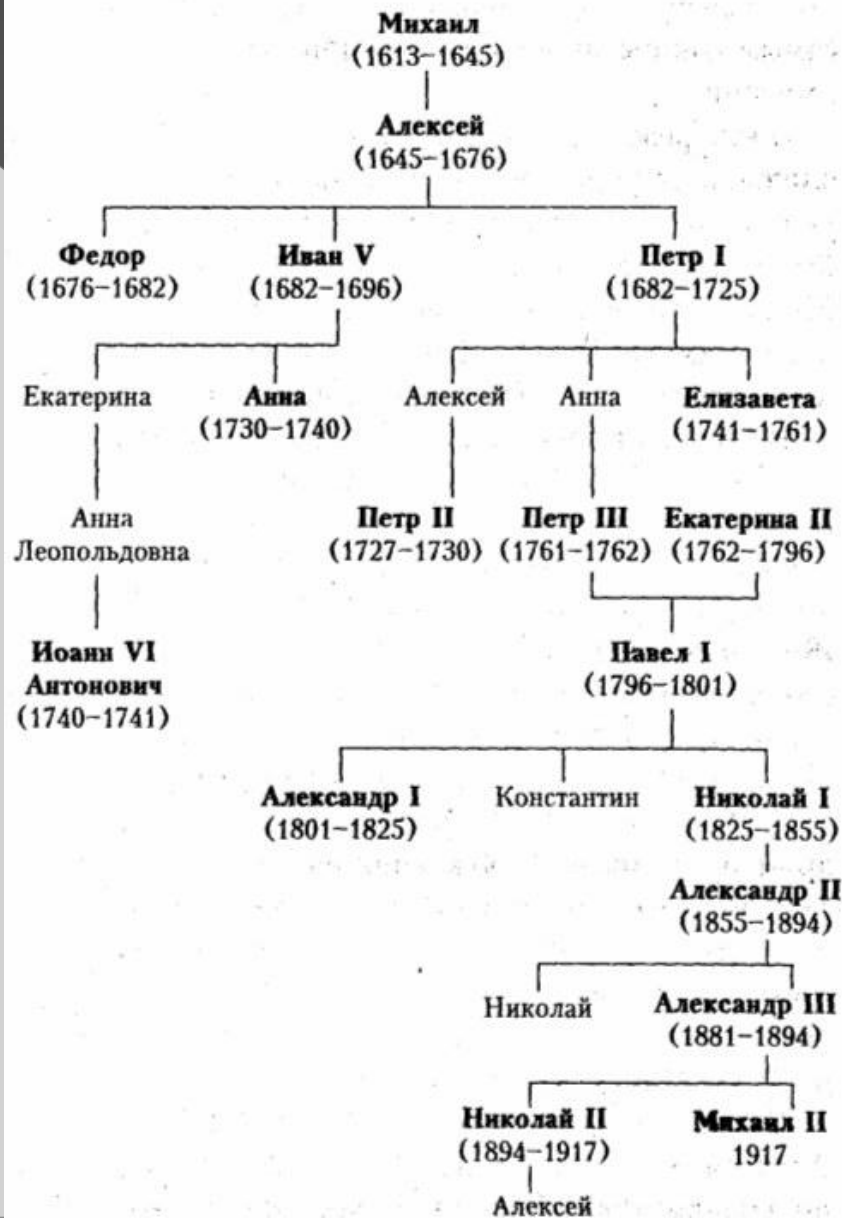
Михаил
(1613–1645)

Алексей
(1645–1676)

Федор
(1676–1682)

Иван V
(1682–1696)

Петр I
(1682–1725)

Екатерина

Анна
(1730–1740)

Алексей

Анна

Елизавета
(1741–1761)

Анна
Леопольдовна

Петр II
(1727–1730)

Петр III
(1761–1762)

Екатерина II
(1762–1796)

Иоанн VI
Антонович
(1740–1741)

Павел I
(1796–1801)

Александр I
(1801–1825)

Константин

Николай I
(1825–1855)

Александр II
(1855–1894)

Николай

Александр III
(1881–1894)

Николай II
(1894–1917)

Михаил II
1917

Алексей